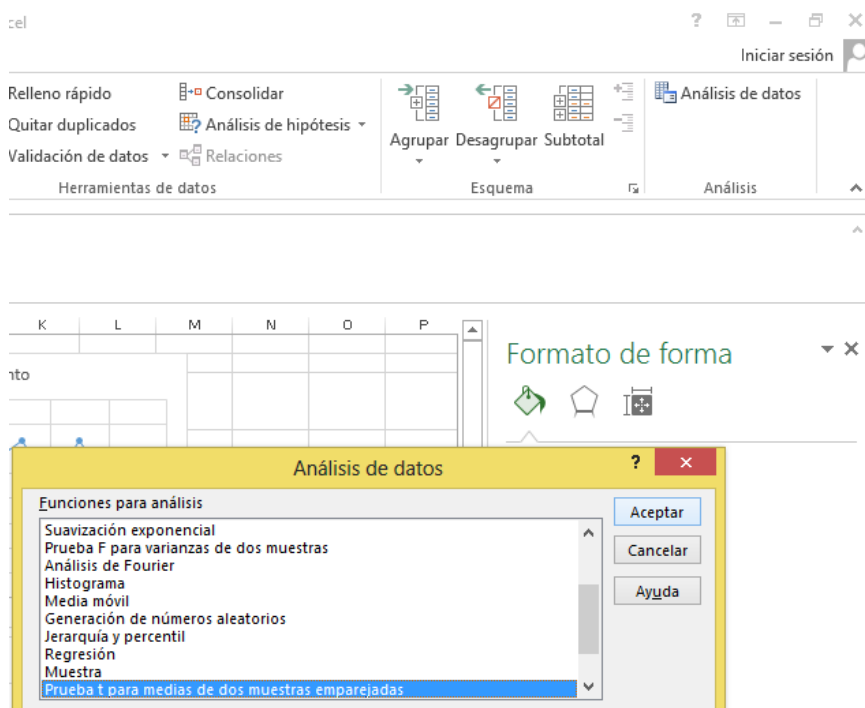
cel

?

Iniciar sesión

Relleno rápido
Quitar duplicados
Validación de datos
Consolidar
Análisis de hipótesis
Relaciones
Herramientas de datos

Agrupar
Desagrupar
Subtotal
Esquema

Análisis de datos
Análisis

K L M N O P

nto

Formato de forma

Análisis de datos

Funciones para análisis

Suavización exponencial
Prueba F para varianzas de dos muestras
Análisis de Fourier
Histograma
Media móvil
Generación de números aleatorios
Jerarquía y percentil
Regresión
Muestra
Prueba t para medias de dos muestras emparejadas

Aceptar
Cancelar
Ayuda